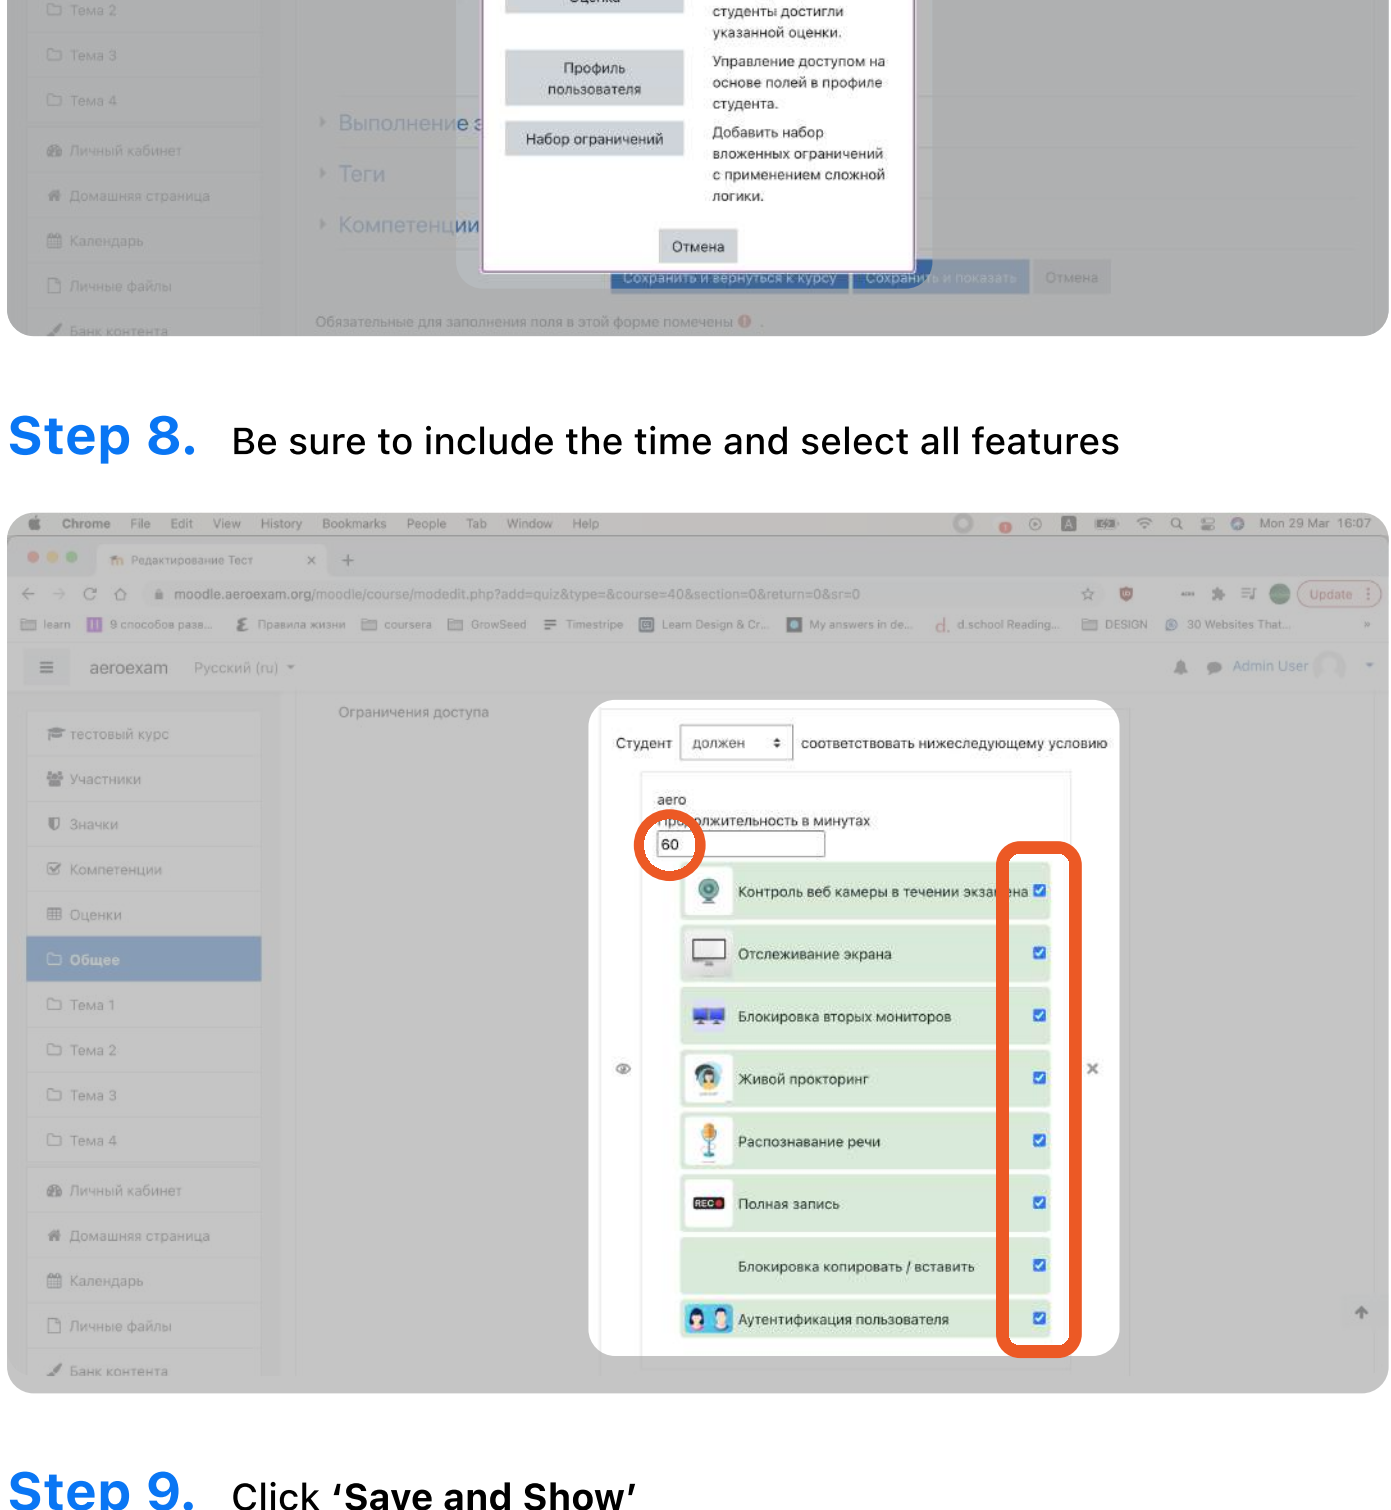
Тема 2

Тема 3

Тема 4

Личный кабинет

Домашняя страница

Календарь

Личные файлы

Банк контента

Выполнение з

Теги

Компетенции

Оценка

студенты достигли указанной оценки.

Профиль пользователя

Управление доступом на основе полей в профиле студента.

Набор ограничений

Добавить набор вложенных ограничений с применением сложной логики.

Отмена

Сохранить и вернуться к курсу

Сохранить и показать

Отмена

Обязательные для заполнения поля в этой форме помечены

Step 8. Be sure to include the time and select all features

Chrome File Edit View History Bookmarks People Tab Window Help Mon 29 Mar 16:07

Редактирование Тест

moodle.aeroexam.org/moodle/course/modedit.php?add=quiz&type=&course=40&section=0&return=0&sr=0

Update

learn 9 способов разв... Правила жизни coursera GrowSeed Timestripe Learn Design & Cr... My answers in de... d.school Reading... DESIGN 30 Websites That...

aeroexam Русский (ru)

Admin User

тестовый курс

Участники

Значки

Компетенции

Оценки

Общее

Тема 1

Тема 2

Тема 3

Тема 4

Личный кабинет

Домашняя страница

Календарь

Личные файлы

Банк контента

Ограничения доступа

Студент должен соответствовать нижеследующему условию

aero

Продолжительность в минутах

60

Контроль веб камеры в течении экзамена

Отслеживание экрана

Блокировка вторых мониторов

Живой прокторинг

Распознавание речи

REC Полная запись

Блокировка копировать / вставить

Аутентификация пользователя

Step 9. Click ‘Save and Show’